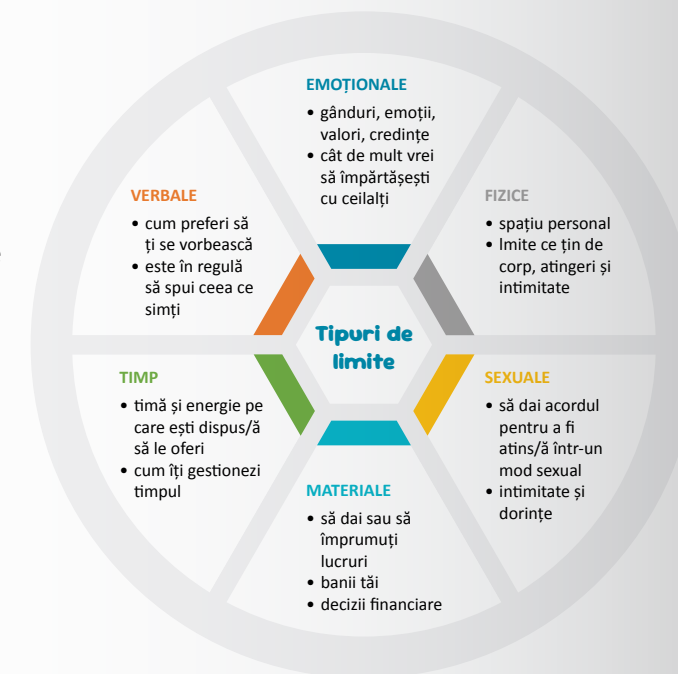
EMOȚIONALE
• gânduri, emoții, valori, credințe
• cât de mult vrei să împărtășești cu ceilalți

VERBALE
• cum preferi să ți se vorbească
• este în regulă să spui ceea ce simți

FIZICE
• spațiu personal
• lmite ce țin de corp, atingeri și intimitate

Tipuri de limite

TIMP
• timă și energie pe care ești dispus/ă să le oferi
• cum îți gestionezi timpul

SEXUALE
• să dai acordul pentru a fi atins/ă într-un mod sexual
• intimitate și dorințe

MATERIALE
• să dai sau să împrumuți lucruri
• banii tăi
• decizii financiare